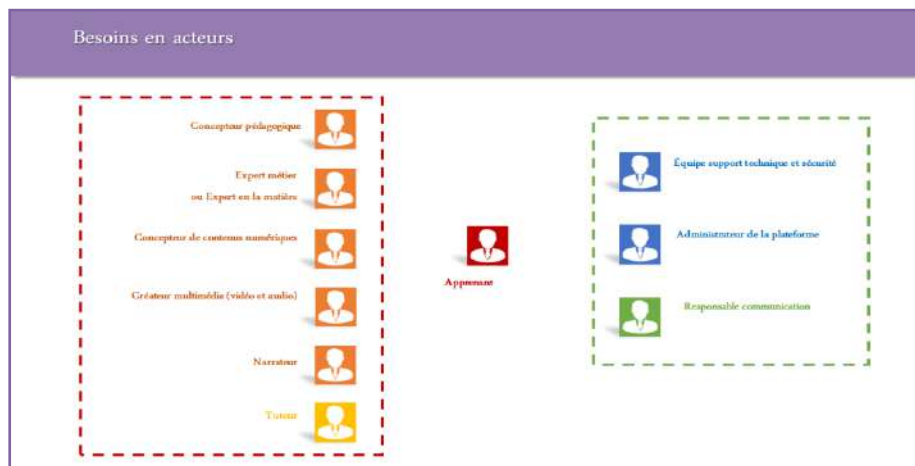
Besoins en acteurs

Concepteur pédagogique

Expert métier ou Expert en la matière

Concepteur de contenus numériques

Créateur multimédia (vidéo et audio)

Narrateur

Tuteur

Apprenant

Équipe support technique et sécurité

Administrateur de la plateforme

Responsable communication